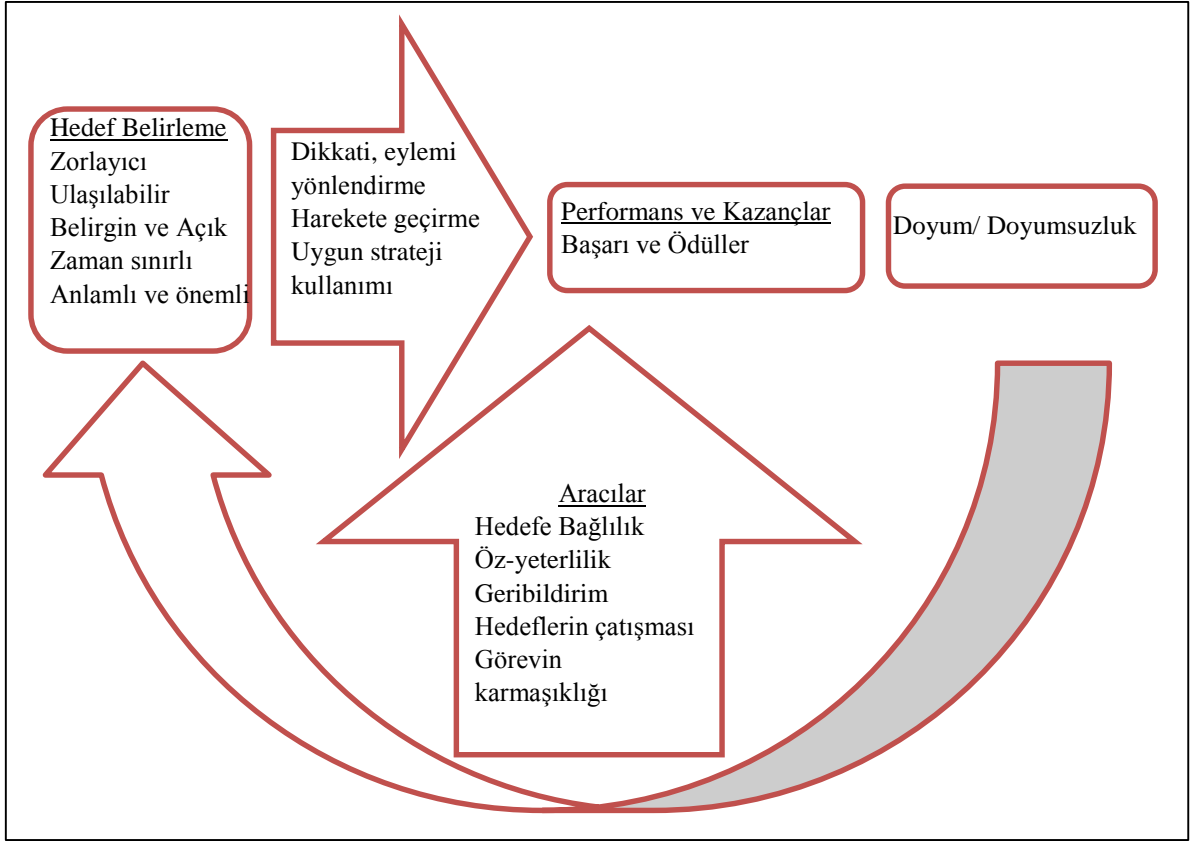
Hedef Belirleme
Zorlayıcı
Ulaşılabilir
Belirgin ve Açık
Zaman sınırlı
Anlamlı ve önemli

Dikkati, eylemi yönlendirme
Harekete geçirme
Uygun strateji kullanımı

Performans ve Kazançlar
Başarı ve Ödüller

Doyum/ Doyumsuzluk

Aracılar
Hedefe Bağlılık
Öz-yeterlilik
Geribildirim
Hedeflerin çatışması
Görevin karmaşıklığı